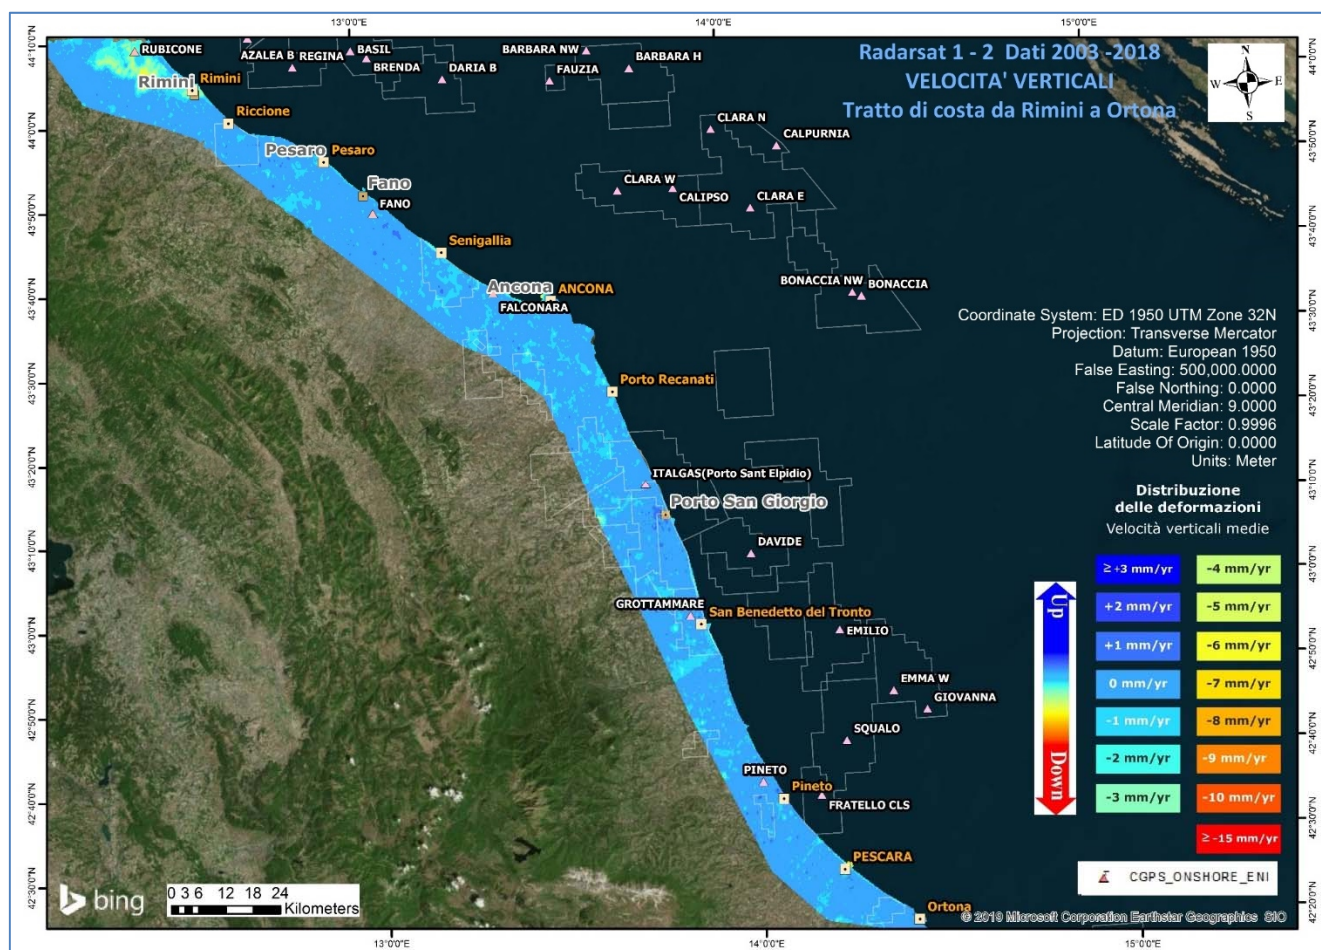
13°0'0"E
14°0'0"E
15°0'0"E

Radarsat 1 - 2 Dati 2003 -2018
VELOCITA' VERTICALI
Tratto di costa da Rimini a Ortona

N
W
E
S

44°10'0"N
44°0'0"N
43°50'0"N
43°40'0"N
43°30'0"N
43°20'0"N
43°10'0"N
43°0'0"N
42°50'0"N
42°40'0"N
42°30'0"N

44°0'0"N
43°50'0"N
43°40'0"N
43°30'0"N
43°20'0"N
43°10'0"N
43°0'0"N
42°50'0"N
42°40'0"N
42°30'0"N
42°20'0"N

RUBICONE
AZALEA B
REGINA
BASIL
BRENDA
DARIA B
BARBARA NW
FAUZIA
BARBARA H
Rimini
Rimini
Riccione
Pesaro
Pesaro
Fano
FANO
CLARA N
CALPURNIA
CLARA W
CALIPSO
CLARA E
Senigallia
Ancona
ANCONA
FALCONARA
BONACCIA NW
BONACCIA
Porto Recanati
ITALGAS(Porto Sant Elpidio)
Porto San Giorgio
DAVIDE
GROTTAMMARE
San Benedetto del Tronto
EMILIO
EMMA W
GIOVANNA
SQUALO
PINETO
Pineto
FRATELLO CLS
PESCARA
Ortona

Coordinate System: ED 1950 UTM Zone 32N
Projection: Transverse Mercator
Datum: European 1950
False Easting: 500,000.0000
False Northing: 0.0000
Central Meridian: 9.0000
Scale Factor: 0.9996
Latitude Of Origin: 0.0000
Units: Meter

Distribuzione
delle deformazioni
Velocità verticali medie

Up
Down

| | |
|---|---|
| ≥ +3 mm/yr | -4 mm/yr |
| +2 mm/yr | -5 mm/yr |
| +1 mm/yr | -6 mm/yr |
| 0 mm/yr | -7 mm/yr |
| -1 mm/yr | -8 mm/yr |
| -2 mm/yr | -9 mm/yr |
| -3 mm/yr | -10 mm/yr |
| | ≥ -15 mm/yr |

CGPS_ONSHORE_ENI

bing
0 3 6 12 18 24
Kilometers

© 2019 Microsoft Corporation Earthstar Geographics SIO